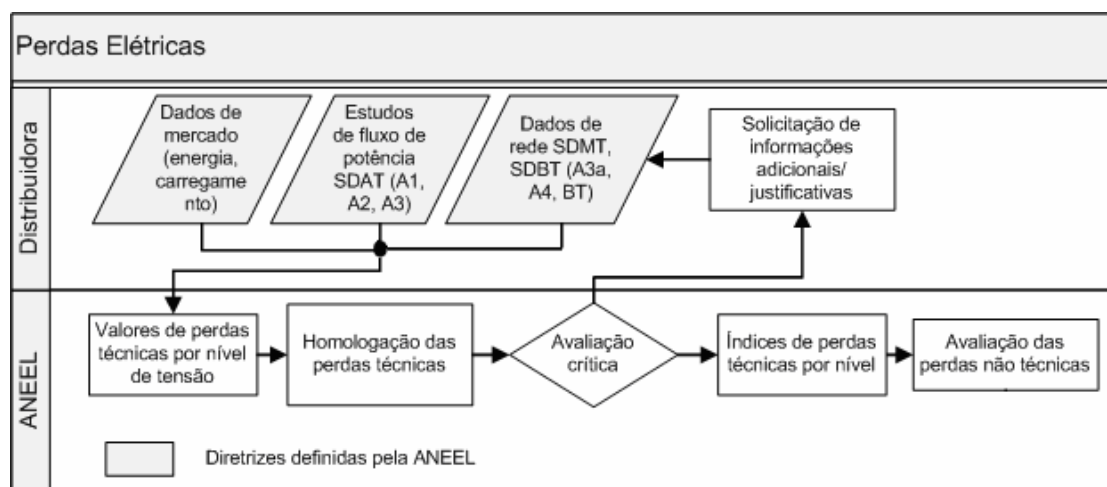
Perdas Elétricas

Distribuidora

Dados de mercado (energia, carregamento)

Estudos de fluxo de potência SDAT (A1, A2, A3)

Dados de rede SDMT, SDBT (A3a, A4, BT)

Solicitação de informações adicionais/ justificativas

ANEEL

Valores de perdas técnicas por nível de tensão

Homologação das perdas técnicas

Avaliação crítica

Índices de perdas técnicas por nível

Avaliação das perdas não técnicas

Diretrizes definidas pela ANEEL